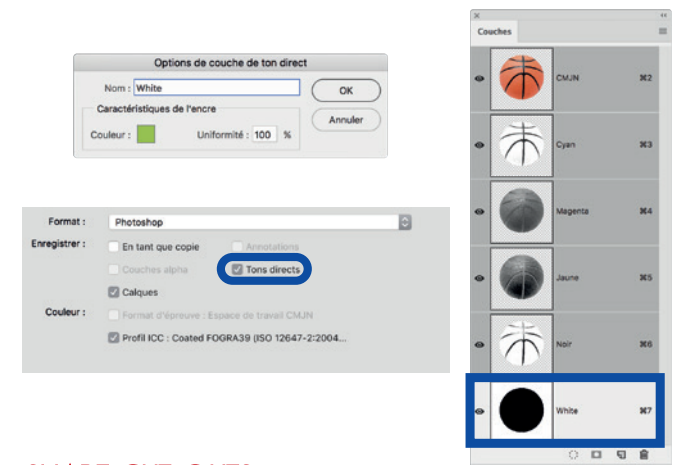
Options de couche de ton direct

Nom : White

OK

Annuler

Caractéristiques de l'encre

Couleur :

Uniformité : 100 %

Format : Photoshop

Enregistrer : En tant que copie

Annotations

Couches alpha

Tons directs

Calques

Couleur : Format d'épreuve : Espace de travail CMJN

Profil ICC : Coated FOGRA39 (ISO 12647-2:2004...

Couches

CMJN ⌘2

Cyan ⌘3

Magenta ⌘4

Jaune ⌘5

Noir ⌘6

White ⌘7

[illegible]